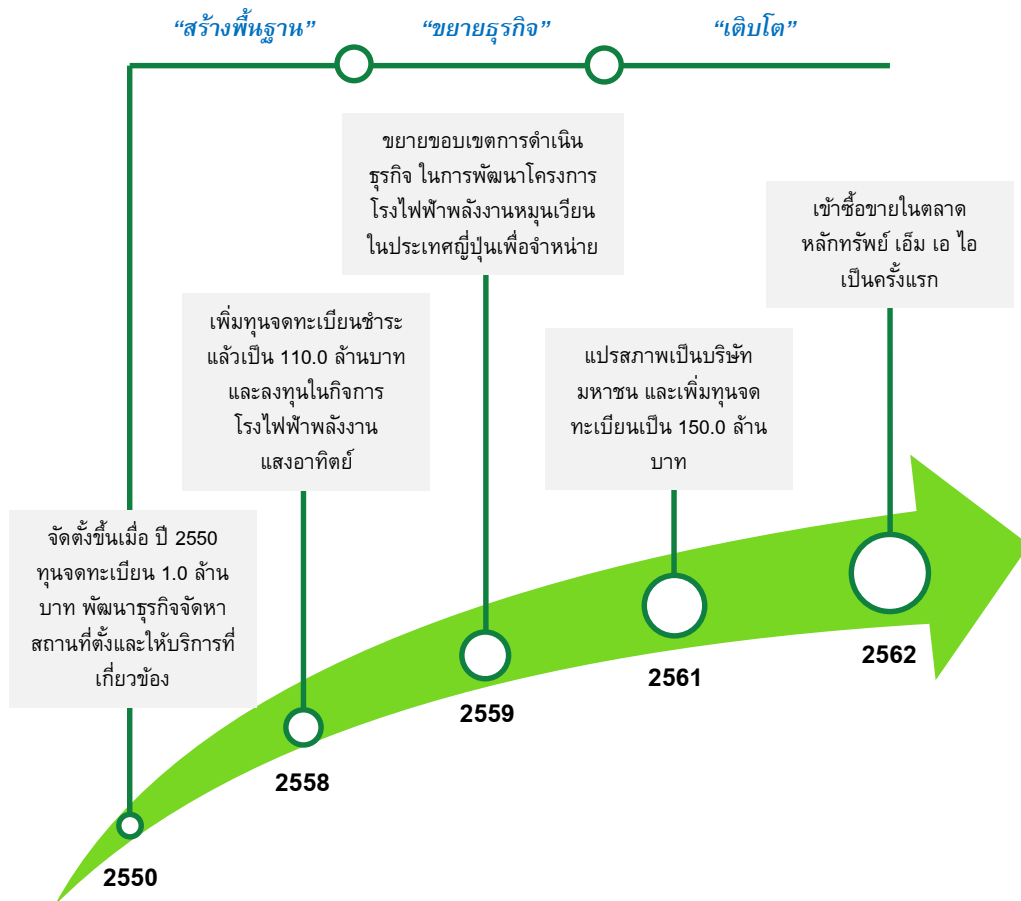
“สร้างพื้นฐาน”

“ขยายธุรกิจ”

“เติบโต”

ขยายขอบเขตการดำเนินธุรกิจ ในการพัฒนาโครงการโรงไฟฟ้าพลังงานหมุนเวียนในประเทศญี่ปุ่นเพื่อจำหน่าย

เข้าซื้อขายในตลาดหลักทรัพย์ เอ็ม เอ ไอ เป็นครั้งแรก

เพิ่มทุนจดทะเบียนชำระแล้วเป็น 110.0 ล้านบาท และลงทุนในกิจการโรงไฟฟ้าพลังงานแสงอาทิตย์

แปรสภาพเป็นบริษัทมหาชน และเพิ่มทุนจดทะเบียนเป็น 150.0 ล้านบาท

จัดตั้งขึ้นเมื่อ ปี 2550 ทุนจดทะเบียน 1.0 ล้านบาท พัฒนาธุรกิจจัดหาสถานที่ตั้งและให้บริการที่เกี่ยวข้อง

2562

2561

2559

2558

2550